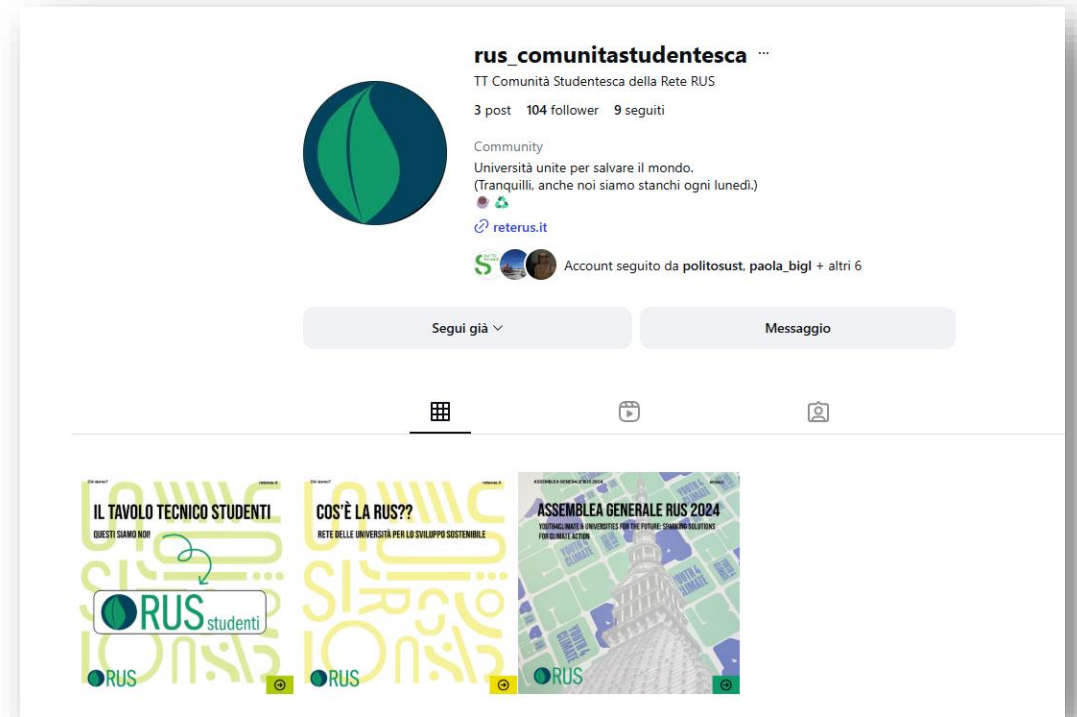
rus_comunitastudentesca ···

TT Comunità Studentesca della Rete RUS

3 post 104 follower 9 seguiti

Community

Università unite per salvare il mondo.
(Tranquilli, anche noi siamo stanchi ogni lunedì.)

reterus.it

Account seguito da politosust, paola_bigl + altri 6

Segui già

Messaggio

Chi siamo? reterus.it

IL TAVOLO TECNICO STUDENTI

QUESTI SIAMO NOI!

RUS studenti

RUS

Chi siamo? reterus.it

COS'È LA RUS??

RETE DELLE UNIVERSITÀ PER LO SVILUPPO SOSTENIBILE

RUS

ASSEMBLEA GENERALE RUS 2024

ASSEMBLEA GENERALE RUS 2024

YOUTH4CLIMATE & UNIVERSITIES FOR THE FUTURE: SPARKING SOLUTIONS FOR CLIMATE ACTION

YOUTH 4 CLIMATE

YOUTH 4 CLIMATE

YOUTH 4 CLIMATE

YOUTH 4 CLIMATE

RUS